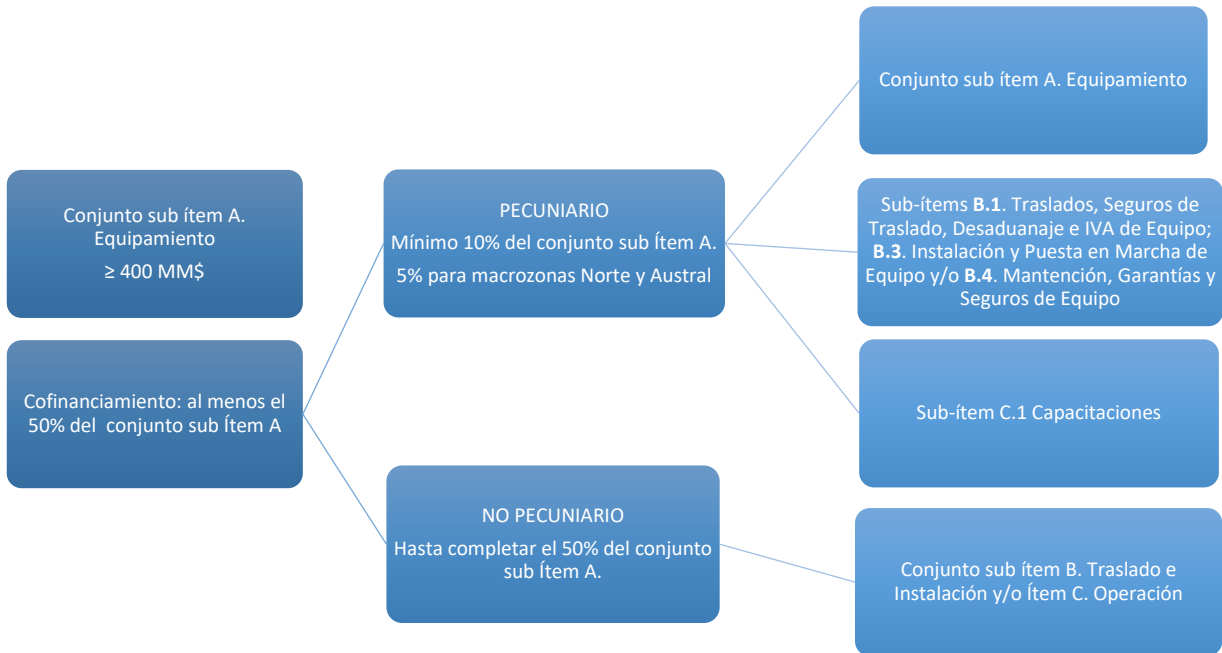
Conjunto sub ítem A. Equipamiento

≥ 400 MM$

Cofinanciamiento: al menos el 50% del conjunto sub Ítem A

PECUNIARIO

Mínimo 10% del conjunto sub Ítem A.

5% para macrozonas Norte y Austral

NO PECUNIARIO

Hasta completar el 50% del conjunto sub Ítem A.

Conjunto sub ítem A. Equipamiento

Sub-ítems **B.1**. Traslados, Seguros de Traslado, Desaduanaje e IVA de Equipo; **B.3**. Instalación y Puesta en Marcha de Equipo y/o **B.4**. Mantención, Garantías y Seguros de Equipo

Sub-ítem C.1 Capacitaciones

Conjunto sub ítem B. Traslado e Instalación y/o Ítem C. Operación